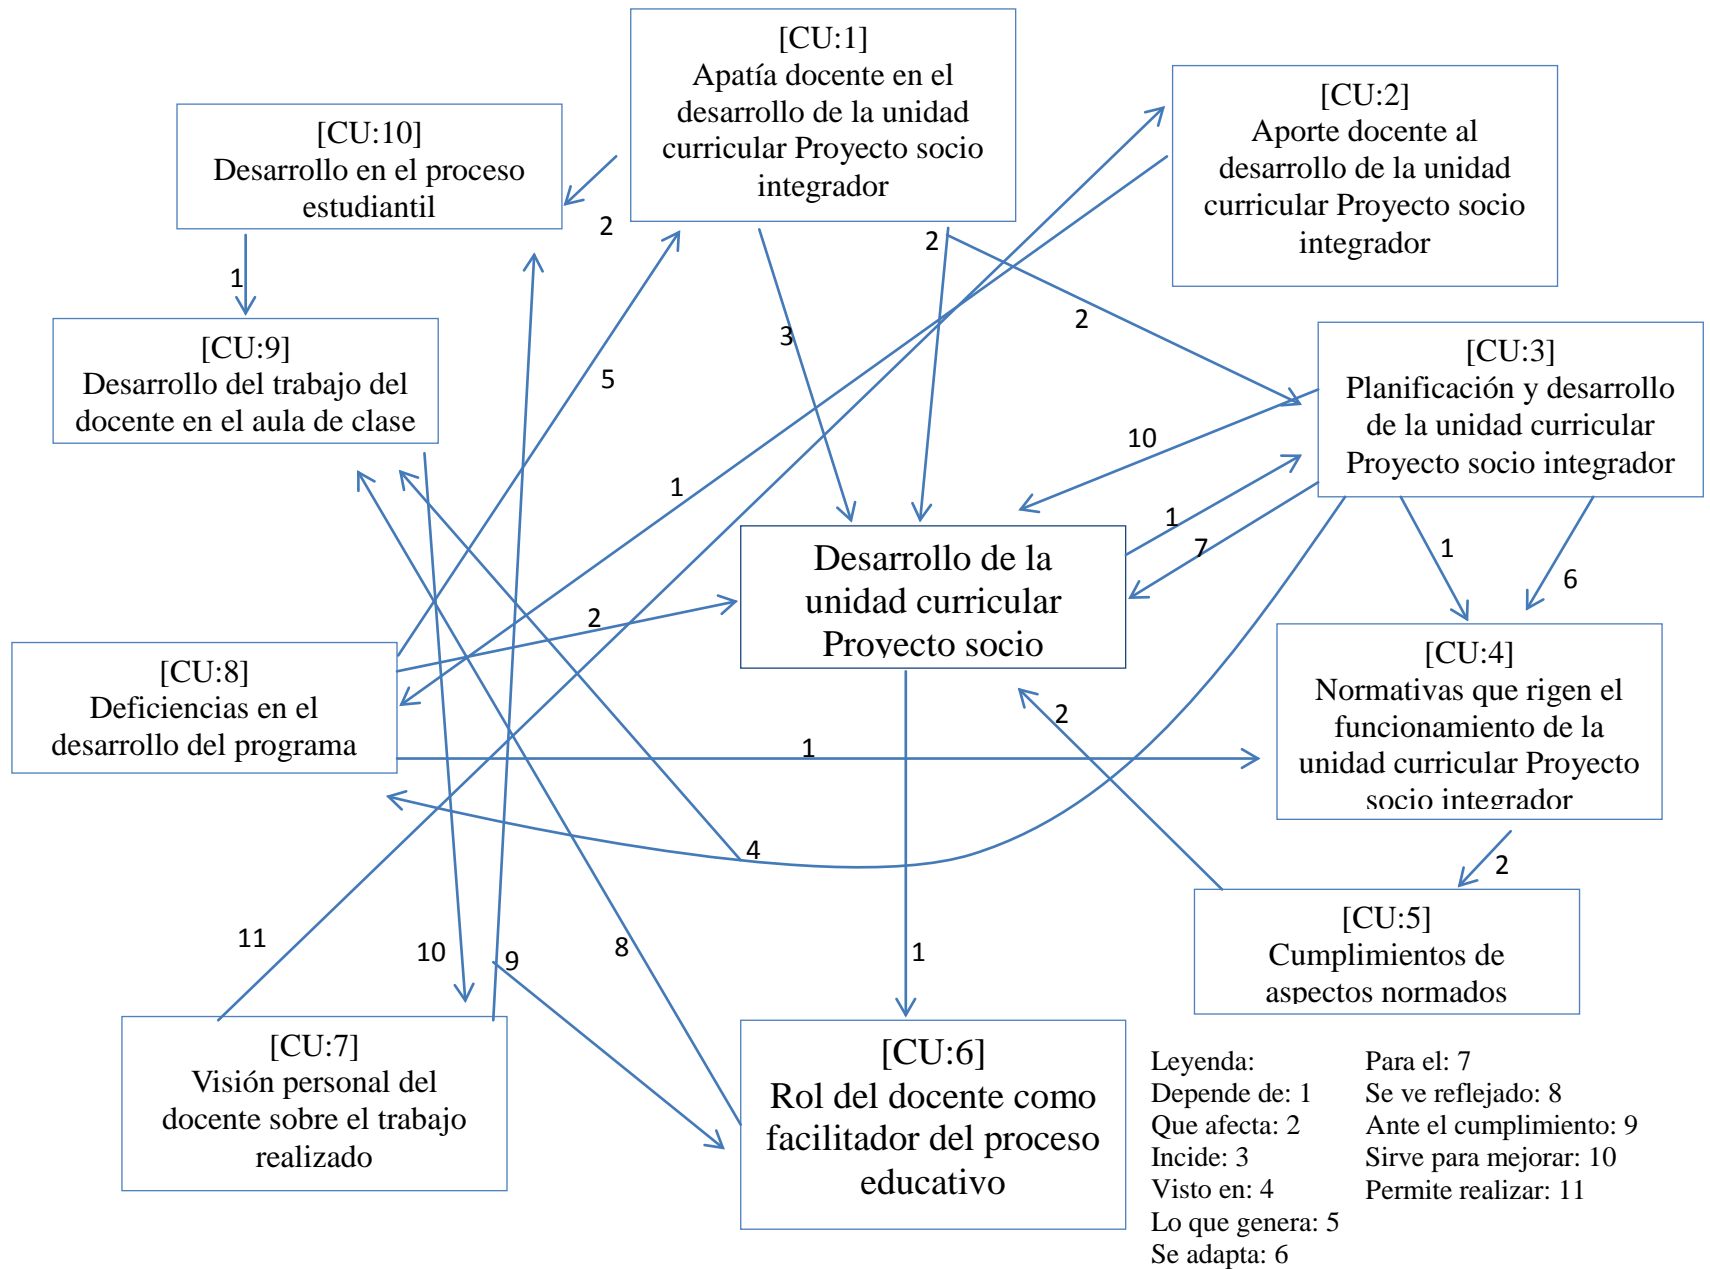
[CU:1]
Apatía docente en el desarrollo de la unidad curricular Proyecto socio integrador

[CU:10]
Desarrollo en el proceso estudiantil

[CU:2]
Aporte docente al desarrollo de la unidad curricular Proyecto socio integrador

2

2

1

2

3

[CU:9]
Desarrollo del trabajo del docente en el aula de clase

5

[CU:3]
Planificación y desarrollo de la unidad curricular Proyecto socio integrador

10

1

1

7

1

6

Desarrollo de la unidad curricular Proyecto socio

2

[CU:8]
Deficiencias en el desarrollo del programa

[CU:4]
Normativas que rigen el funcionamiento de la unidad curricular Proyecto socio integrador

2

1

4

2

[CU:5]
Cumplimientos de aspectos normados

11

10

9

8

1

[CU:7]
Visión personal del docente sobre el trabajo realizado

[CU:6]
Rol del docente como facilitador del proceso educativo

Leyenda:
Depende de: 1
Que afecta: 2
Incide: 3
Visto en: 4
Lo que genera: 5
Se adapta: 6

Para el: 7
Se ve reflejado: 8
Ante el cumplimiento: 9
Sirve para mejorar: 10
Permite realizar: 11